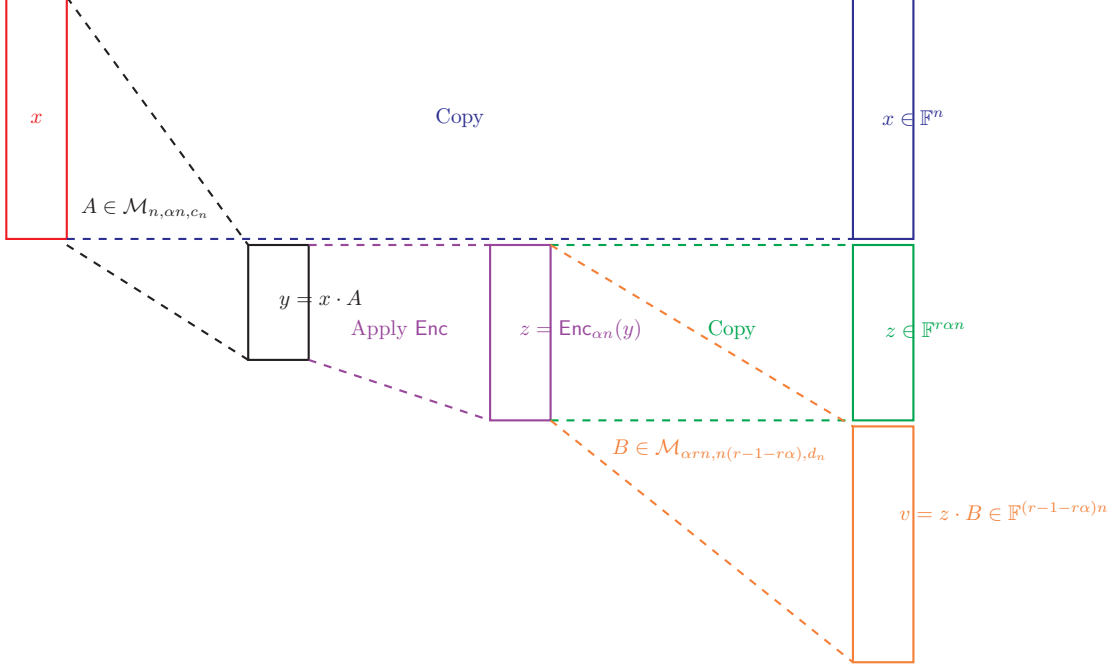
$x$

Copy

$x \in \mathbb{F}^n$

$A \in \mathcal{M}_{n,\alpha n,c_n}$

$y = x \cdot A$

Apply Enc

$z = \mathsf{Enc}_{\alpha n}(y)$

Copy

$z \in \mathbb{F}^{r\alpha n}$

$B \in \mathcal{M}_{\alpha r n, n(r-1-r\alpha), d_n}$

$v = z \cdot B \in \mathbb{F}^{(r-1-r\alpha)n}$